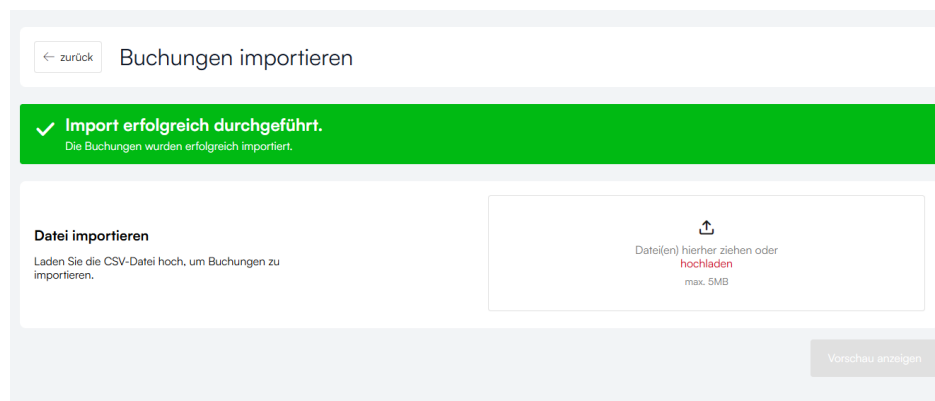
← zurück Buchungen importieren

Import erfolgreich durchgeführt.
Die Buchungen wurden erfolgreich importiert.

Datei importieren
Laden Sie die CSV-Datei hoch, um Buchungen zu importieren.

Datei(en) hierher ziehen oder
hochladen
max. 5MB

Vorschau anzeigen